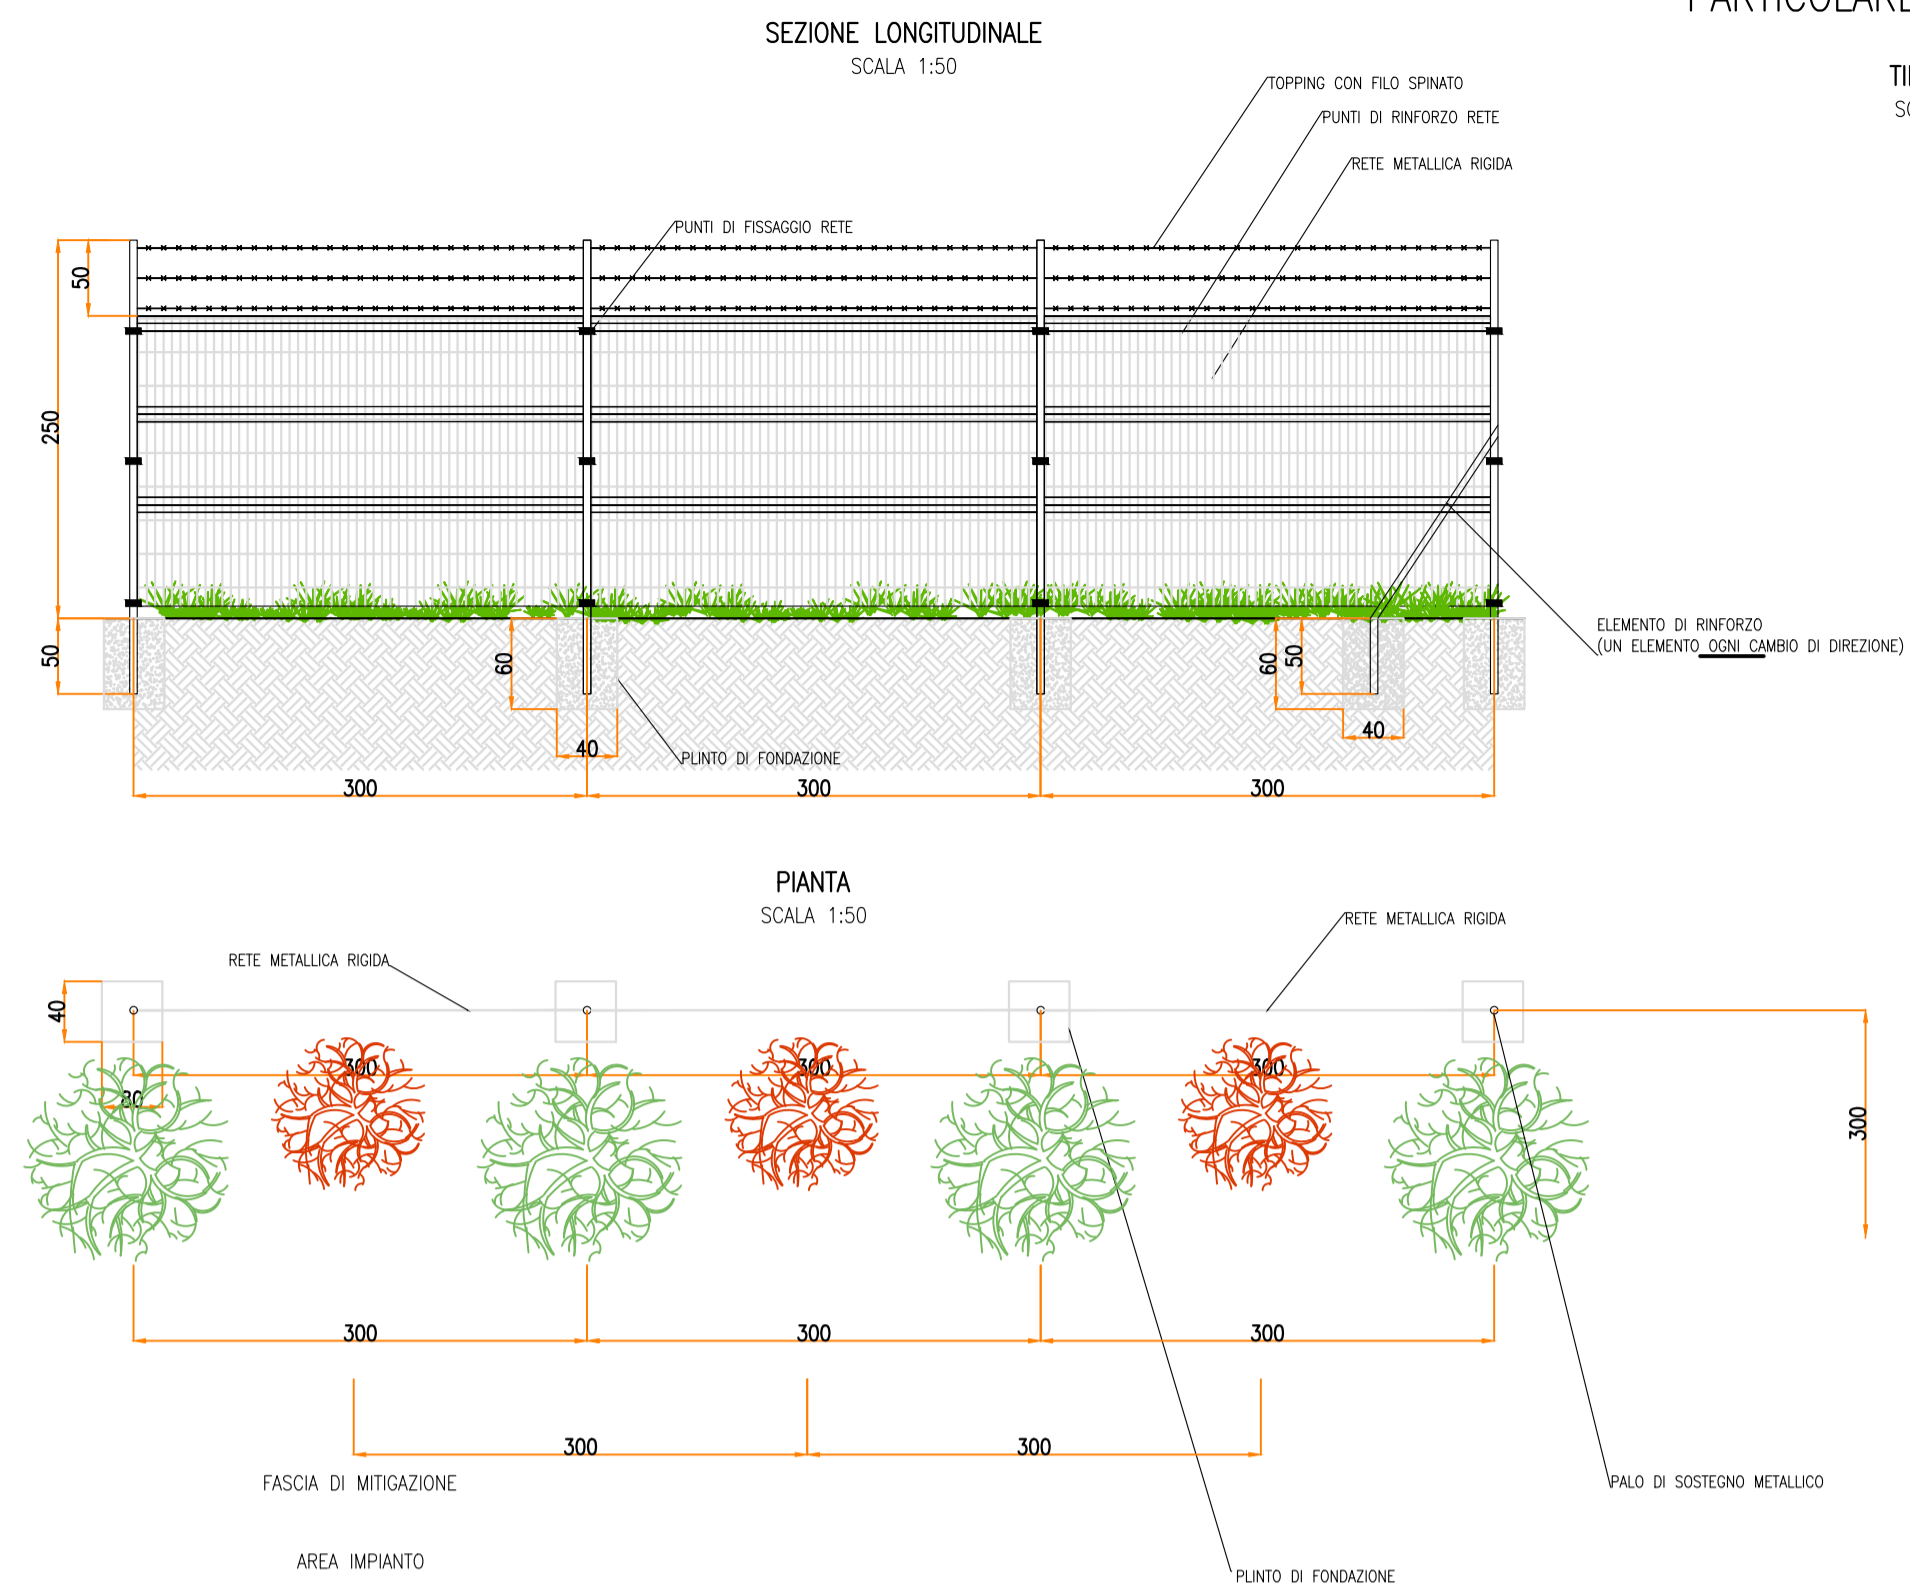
SEZIONE LONGITUDINALE
SCALA 1:50

TOPPING CON FILO SPINATO
PUNTI DI RINFORZO RETE
RETE METALLICA RIGIDA
PUNTI DI FISSAGGIO RETE

50
250
50
60
40
60
50
40

ELEMENTO DI RINFORZO
(UN ELEMENTO OGNI CAMBIO DI DIREZIONE)

PLINTO DI FONDAZIONE

300
300
300

PIANTA
SCALA 1:50

RETE METALLICA RIGIDA
RETE METALLICA RIGIDA

40
30
300
300
300
300

300
300
300

300
300

FASCIA DI MITIGAZIONE

AREA IMPIANTO

PALO DI SOSTEGNO METALLICO

PLINTO DI FONDAZIONE

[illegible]
TI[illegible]
S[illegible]